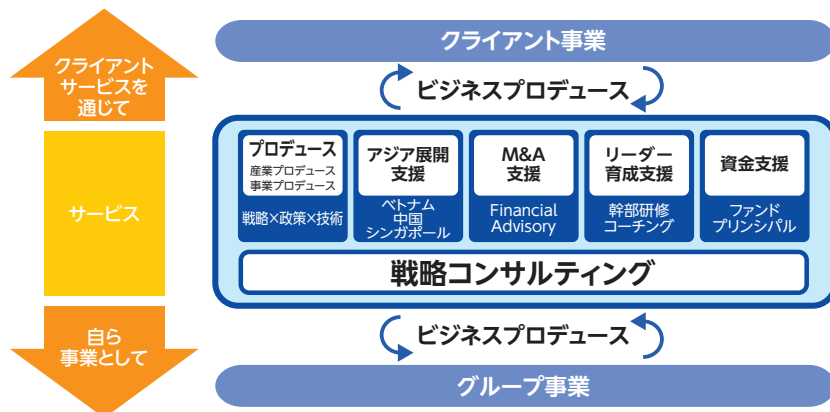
クライアントサービスを通じて

サービス

自ら事業として

クライアント事業

ビジネスプロデュース

プロデュース
産業プロデュース
事業プロデュース
戦略×政策×技術

アジア展開支援
ベトナム
中国
シンガポール

M&A支援
Financial Advisory

リーダー育成支援
幹部研修
コーチング

資金支援
ファンド
プリンシパル

戦略コンサルティング

ビジネスプロデュース

グループ事業